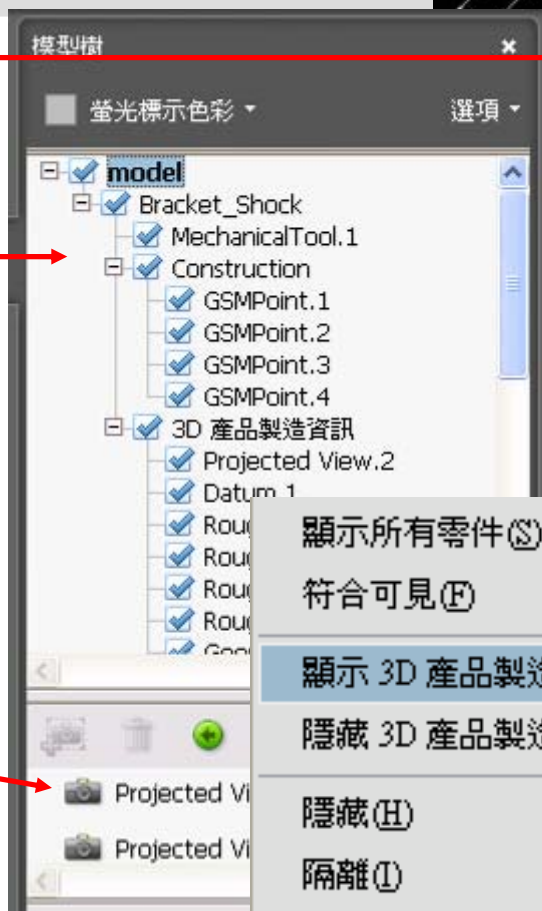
模型樹

螢光標示色彩 ▾

選項 ▾

model
Bracket_Shock
MechanicalTool.1
Construction
GSMPoint.1
GSMPoint.2
GSMPoint.3
GSMPoint.4
3D 產品製造資訊
Projected View.2
Datum.1
Roug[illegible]
Roug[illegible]
Roug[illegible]
Roug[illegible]
Goo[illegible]

顯示所有零件(S)
符合可見(F)
顯示 3D 產品製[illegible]
隱藏 3D 產品製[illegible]
隱藏(H)
隔離(I)

Projected Vi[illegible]
Projected Vi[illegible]